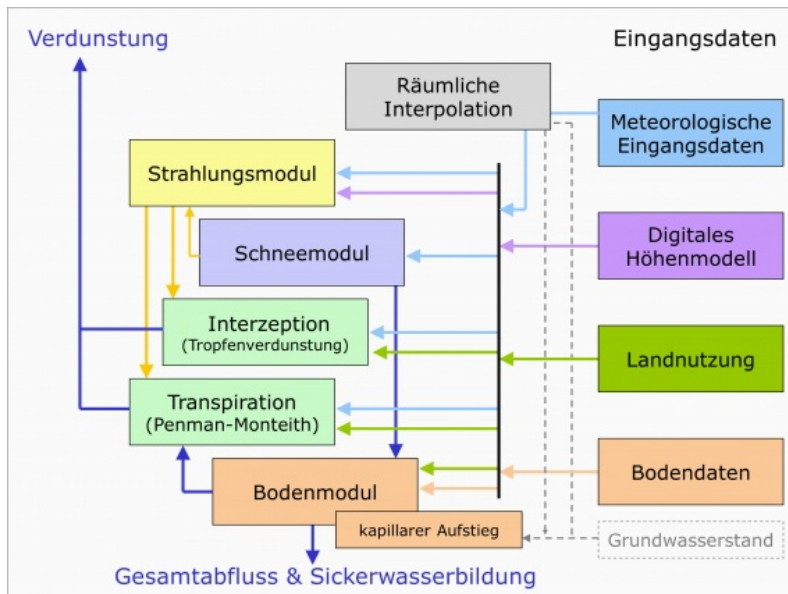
Verdunstung

Eingangsdaten

Räumliche Interpolation

Meteorologische Eingangsdaten

Strahlungsmodul

Schneemodul

Digitales Höhenmodell

Interzeption (Tropfenverdunstung)

Landnutzung

Transpiration (Penman-Monteith)

Bodenmodul

Bodendaten

kapillarer Aufstieg

Grundwasserstand

Gesamtabfluss & Sickerwasserbildung